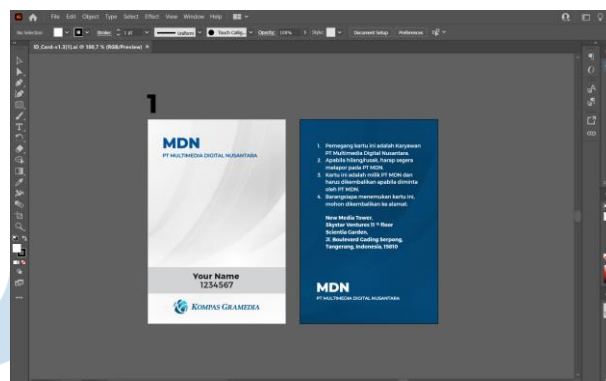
File Edit Object Type Select Effect View Window Help

No Selection Stroke: 1 pt Uniform Touch Callig... Opacity: 100% Style: Document Setup Preferences

ID_Card-v1.3(1).ai @ 100,7 % (RGB/Preview)

1

MDN
PT MULTIMEDIA DIGITAL NUSANTARA

Your Name
1234567

KOMPAS GRAMEDIA

1. Pemegang kartu ini adalah Karyawan PT Multimedia Digital Nusantara.
2. Apabila hilang/rusak, harap segera melapor pada PT MDN.
3. Kartu ini adalah milik PT MDN dan harus dikembalikan apabila diminta oleh PT MDN.
4. Barangsiapa menemukan kartu ini, mohon dikembalikan ke alamat:

New Media Tower,
Skystar Ventures 11 th floor
Scientia Garden,
Jl. Boulevard Gading Serpong,
Tangerang, Indonesia, 15810

MDN
PT MULTIMEDIA DIGITAL NUSANTARA